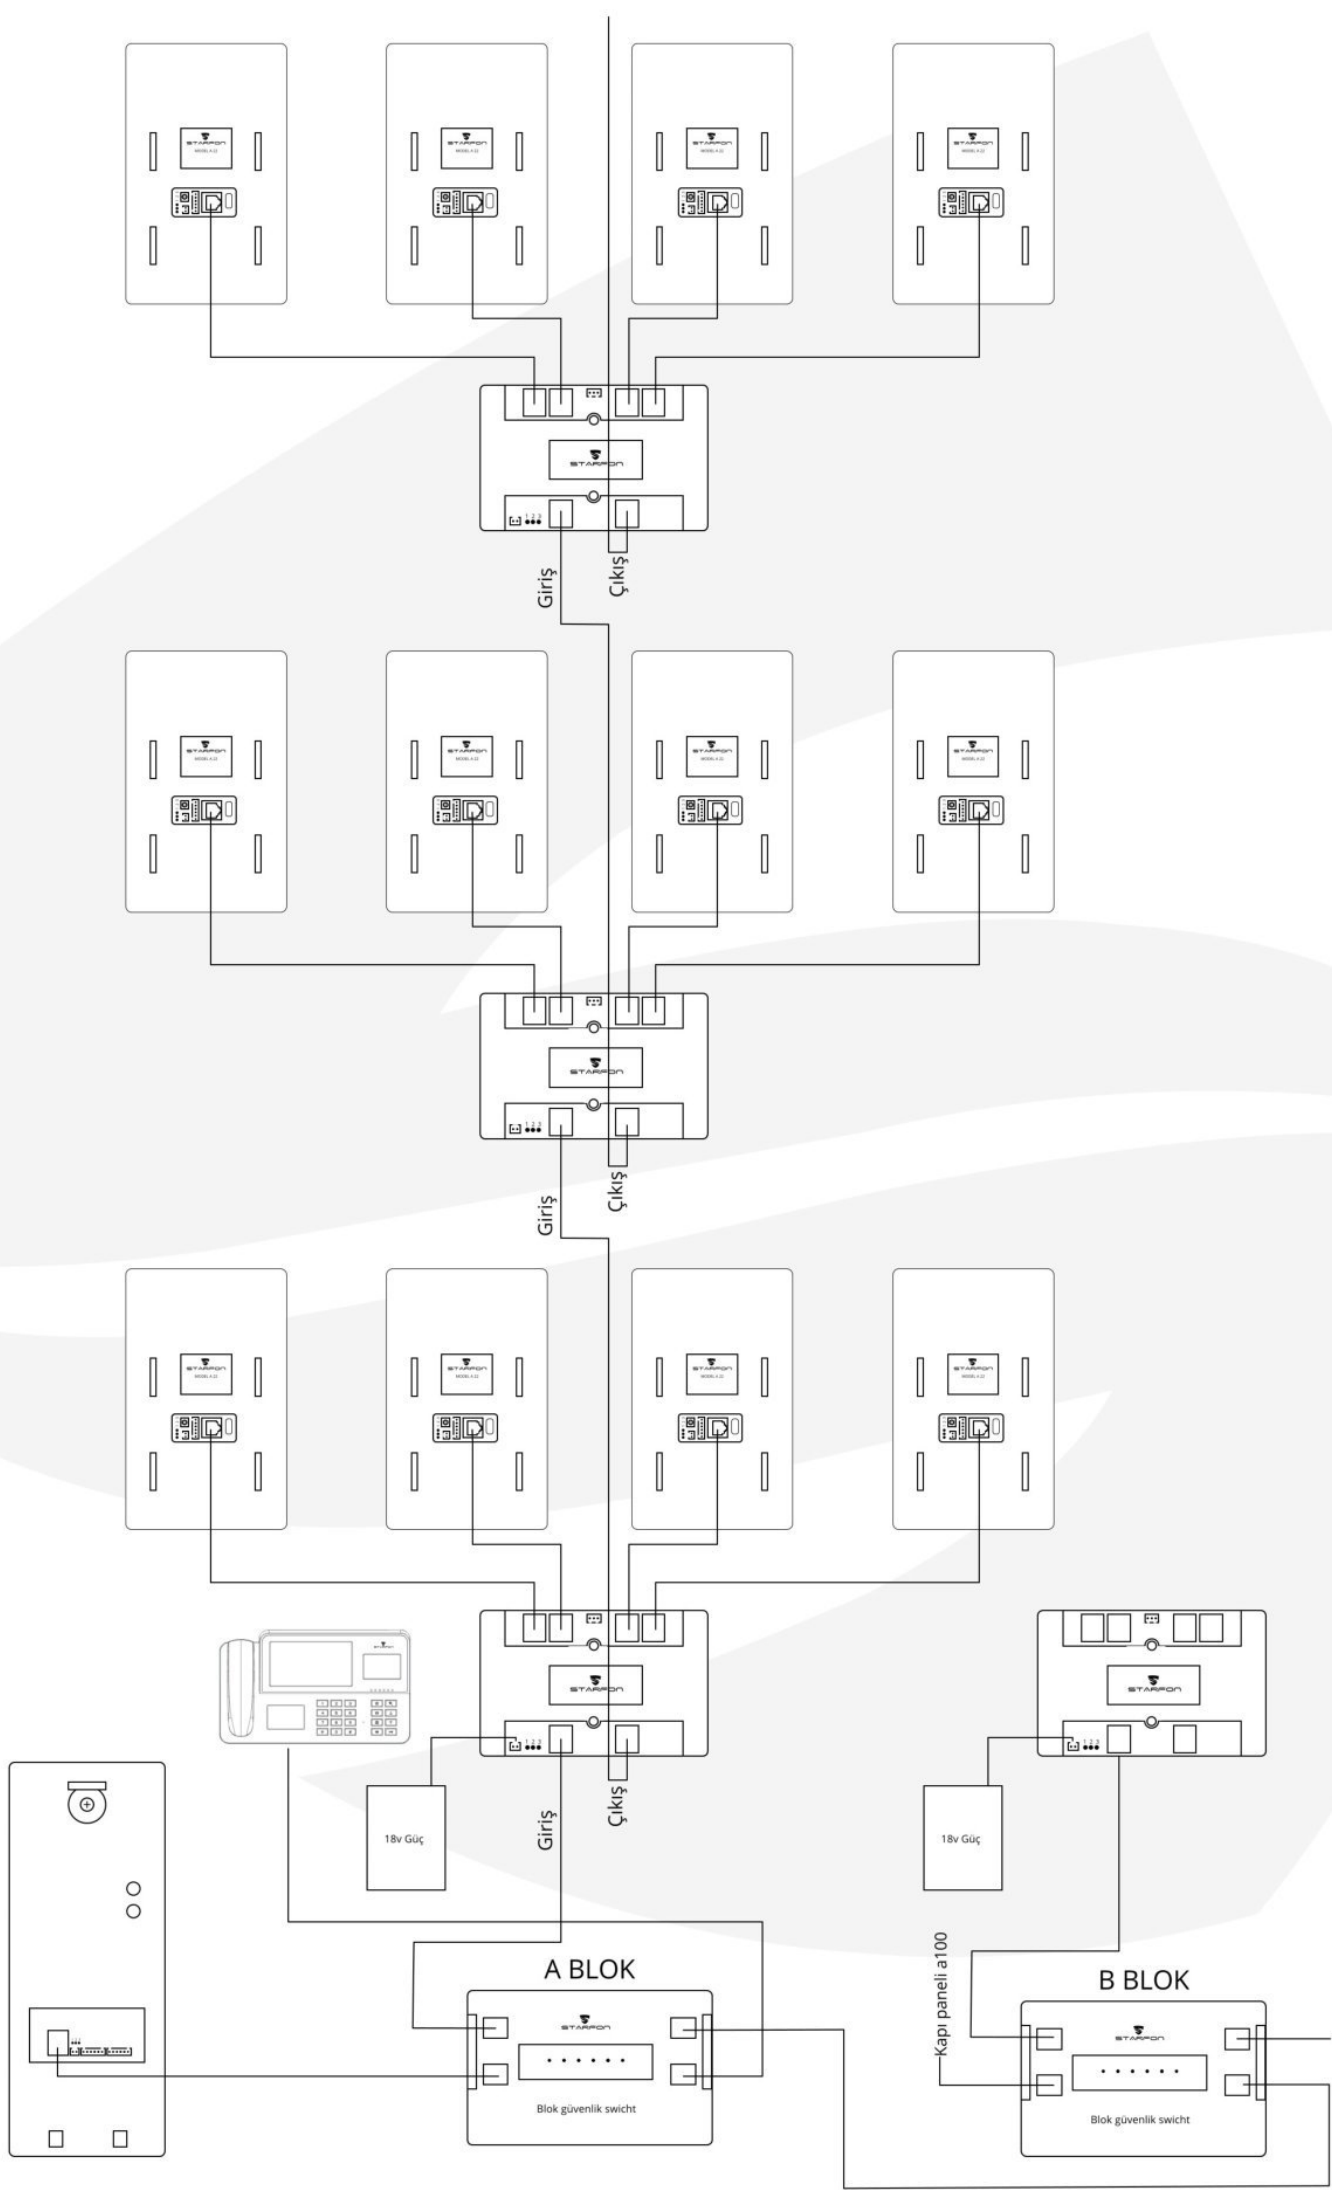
STARFON
MODEL A 22

STARFON
MODEL A 22

STARFON
MODEL A 22

STARFON
MODEL A 22

STARFON

1 2 3

Giriş

Çıkış

STARFON
MODEL A 22

STARFON
MODEL A 22

STARFON
MODEL A 22

STARFON
MODEL A 22

STARFON

1 2 3

Giriş

Çıkış

STARFON
MODEL A 22

STARFON
MODEL A 22

STARFON
MODEL A 22

STARFON
MODEL A 22

STARFON

1 2 3

STARFON

1 2 3

18v Güç

Giriş

Çıkış

18v Güç

A BLOK

STARFON

Blok güvenlik swicht

Kapı paneli a100

B BLOK

STARFON

Blok güvenlik swicht